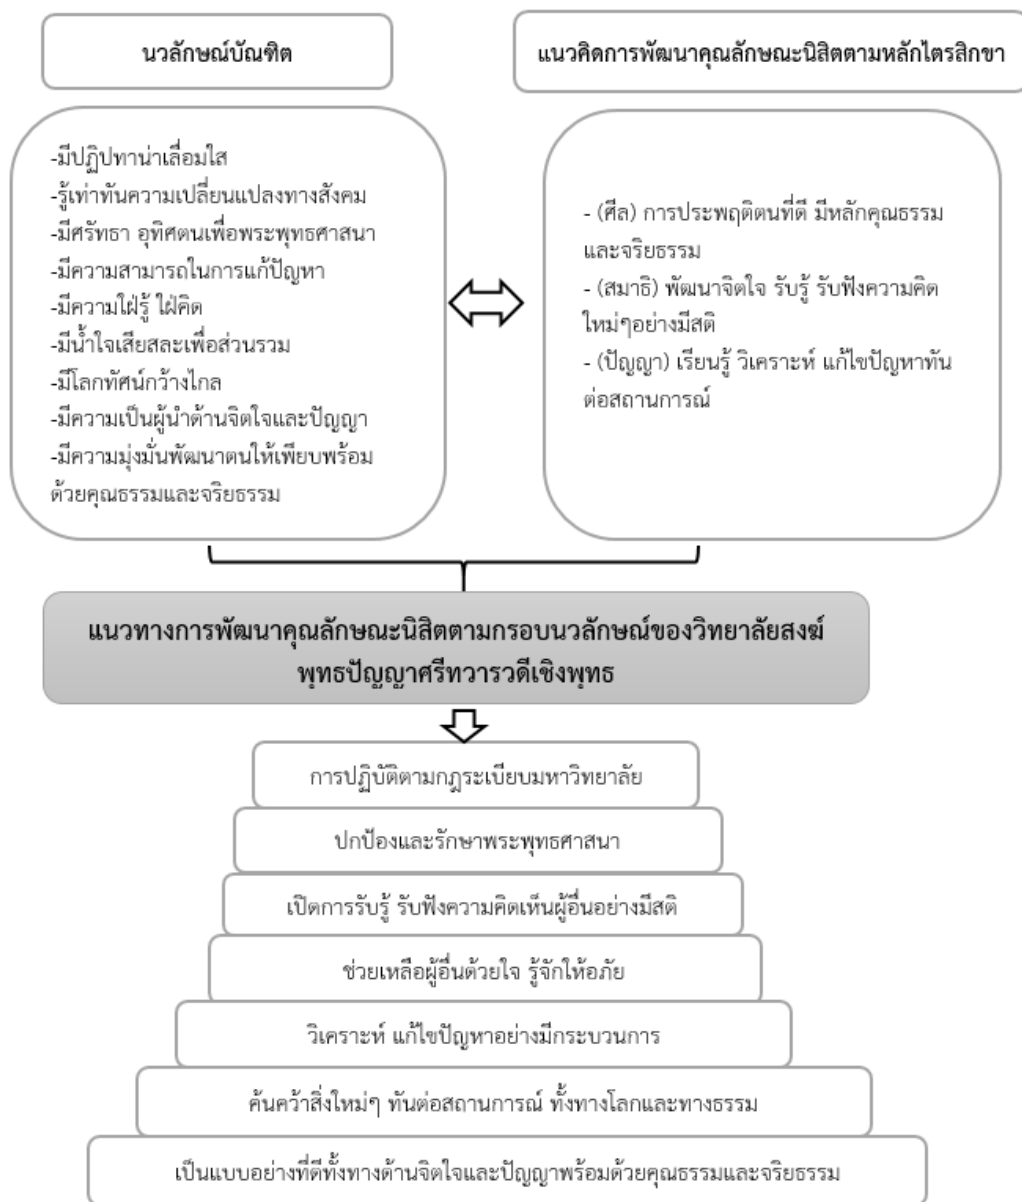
นวลักษณ์บัณฑิต

แนวคิดการพัฒนาคุณลักษณะนิสิตตามหลักไตรสิกขา

-มีปฏิปทาน่าเลื่อมใส
-รู้เท่าทันความเปลี่ยนแปลงทางสังคม
-มีศรัทธา อุทิศตนเพื่อพระพุทธศาสนา
-มีความสามารถในการแก้ปัญหา
-มีความใฝ่รู้ ใฝ่คิด
-มีน้ำใจเสียสละเพื่อส่วนรวม
-มีโลกทัศน์กว้างไกล
-มีความเป็นผู้นำด้านจิตใจและปัญญา
-มีความมุ่งมั่นพัฒนาตนให้เพียบพร้อมด้วยคุณธรรมและจริยธรรม

- (ศีล) การประพฤติตนที่ดี มีหลักคุณธรรมและจริยธรรม
- (สมาธิ) พัฒนาจิตใจ รับรู้ รับฟังความคิดใหม่ๆอย่างมีสติ
- (ปัญญา) เรียนรู้ วิเคราะห์ แก้ไขปัญหาทันต่อสถานการณ์

แนวทางการพัฒนาคุณลักษณะนิสิตตามกรอบนวลักษณ์ของวิทยาลัยสงฆ์พุทธปัญญาศรีทวารวดีเชิงพุทธ

การปฏิบัติตามกฎระเบียบมหาวิทยาลัย

ปกป้องและรักษาพระพุทธศาสนา

เปิดการรับรู้ รับฟังความคิดเห็นผู้อื่นอย่างมีสติ

ช่วยเหลือผู้อื่นด้วยใจ รู้จักให้อภัย

วิเคราะห์ แก้ไขปัญหาอย่างมีกระบวนการ

ค้นคว้าสิ่งใหม่ๆ ทันต่อสถานการณ์ ทั้งทางโลกและทางธรรม

เป็นแบบอย่างที่ดีทั้งทางด้านจิตใจและปัญญาพร้อมด้วยคุณธรรมและจริยธรรม